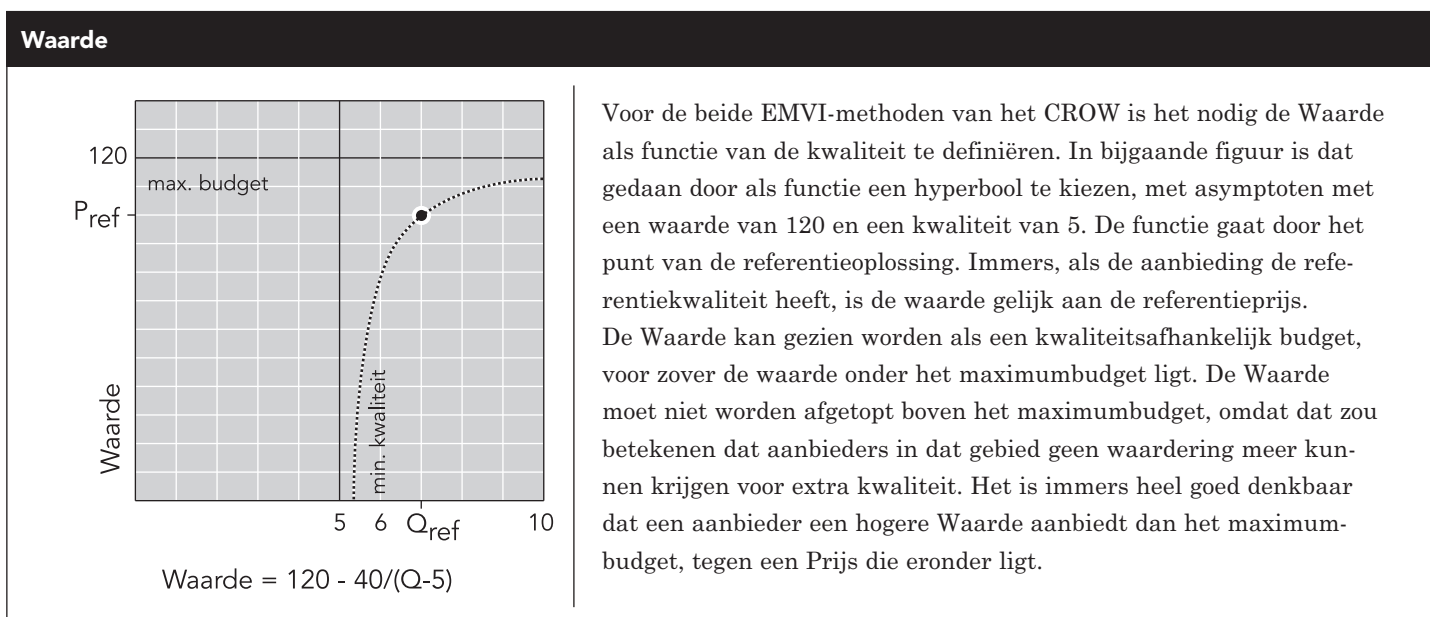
Waarde

120
max. budget
$P_{ref}$
Waarde
min. kwaliteit
5 6 $Q_{ref}$ 10

Waarde = 120 - 40/(Q-5)

Voor de beide EMVI-methoden van het CROW is het nodig de Waarde als functie van de kwaliteit te definiëren. In bijgaande figuur is dat gedaan door als functie een hyperbool te kiezen, met asymptoten met een waarde van 120 en een kwaliteit van 5. De functie gaat door het punt van de referentieoplossing. Immers, als de aanbieding de referentiekwaliteit heeft, is de waarde gelijk aan de referentieprijs.
De Waarde kan gezien worden als een kwaliteitsafhankelijk budget, voor zover de waarde onder het maximumbudget ligt. De Waarde moet niet worden afgetopt boven het maximumbudget, omdat dat zou betekenen dat aanbieders in dat gebied geen waardering meer kunnen krijgen voor extra kwaliteit. Het is immers heel goed denkbaar dat een aanbieder een hogere Waarde aanbiedt dan het maximumbudget, tegen een Prijs die eronder ligt.